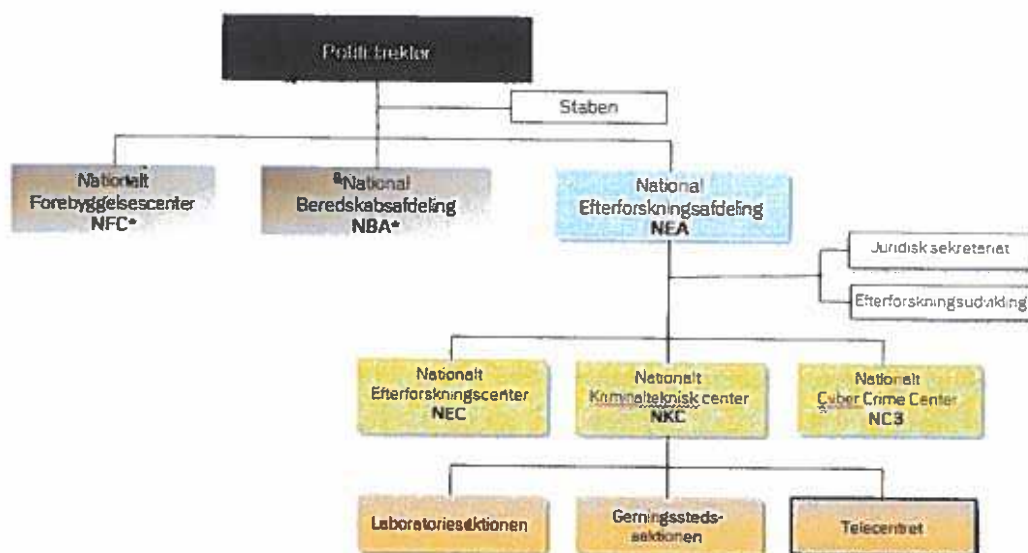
Politidirektør

Staben

Nationalt Forebyggelsescenter NFC*

National Beredskabsafdeling NBA*

National Efterforskningsafdeling NEA

Juridisk sekretariat

Efterforskningsudvikling

Nationalt Efterforskningscenter NEC

Nationalt Kriminalteknisk center NKC

Nationalt Cyber Crime Center NC3

Laboratoriesektionen

Gerningssteds-sektionen

Telecentret